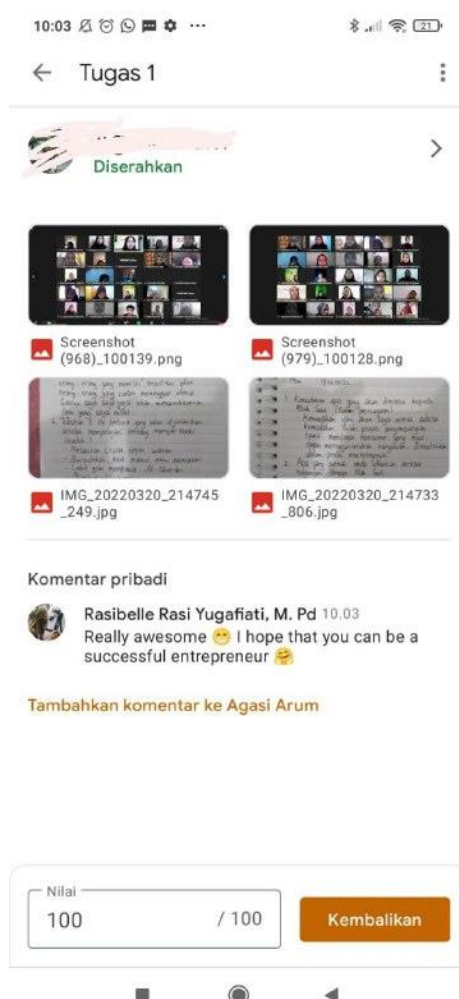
10:03 ··· 21

Tugas 1

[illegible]
Diserahkan

Screenshot (968)_100139.png

Screenshot (979)_100128.png

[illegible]

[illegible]

IMG_20220320_214745_249.jpg

IMG_20220320_214733_806.jpg

Komentar pribadi

Rasibelle Rasi Yugafiati, M. Pd 10.03
Really awesome 😁 I hope that you can be a successful entrepreneur 🤗

Tambahkan komentar ke Agasi Arum

Nilai
100 / 100

Kembalikan